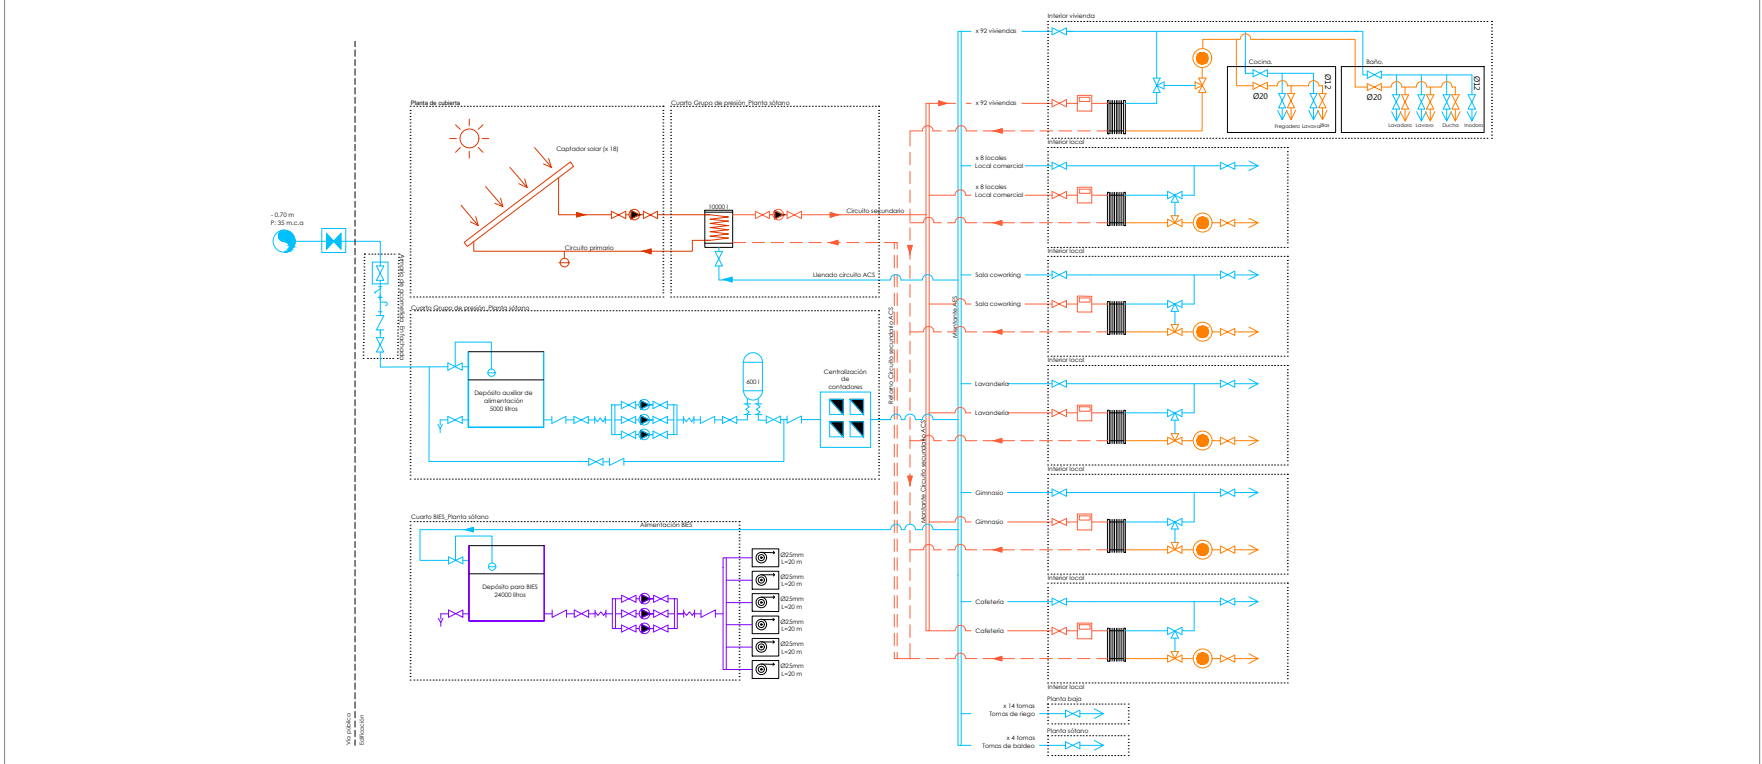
Interior vivienda

x 92 viviendas

x 92 viviendas

Cocina.

Ø20

Ø12

Fregadero

Lavavajillas

Baño.

Ø20

Ø12

Lavabo

Lavabo

Ducha

Inodoro

Planta de cubierta

Captador solar (x 18)

Circuito primario

Cuarto Grupo de presión. Planta sótano

1000 l

Circuito secundario

Llenado circuito ACS

Interior local

x 8 locales
Local comercial

x 8 locales
Local comercial

Interior local

Sala coworking

Sala coworking

Interior local

Lavandería

Lavandería

Interior local

Gimnasio

Gimnasio

Interior local

Cafetería

Cafetería

Interior local

- 0.70 m
P: 35 m.c.a

Cuarto Grupo de presión. Planta sótano

Depósito auxiliar de alimentación
5000 litros

600 l

Centralización de contadores

Retorno Circuito secundario ACS

Montante Circuito secundario ACS

Montante AFS

Cuarto BIES. Planta sótano

Alimentación BIES

Depósito para BIES
24000 litros

Ø25mm
L=20 m

Ø25mm
L=20 m

Ø25mm
L=20 m

Ø25mm
L=20 m

Ø25mm
L=20 m

Ø25mm
L=20 m

Planta baja

x 14 tomas
Tomas de riego

Planta sótano

x 4 tomas
Tomas de baldeo

Vía pública
Edificación